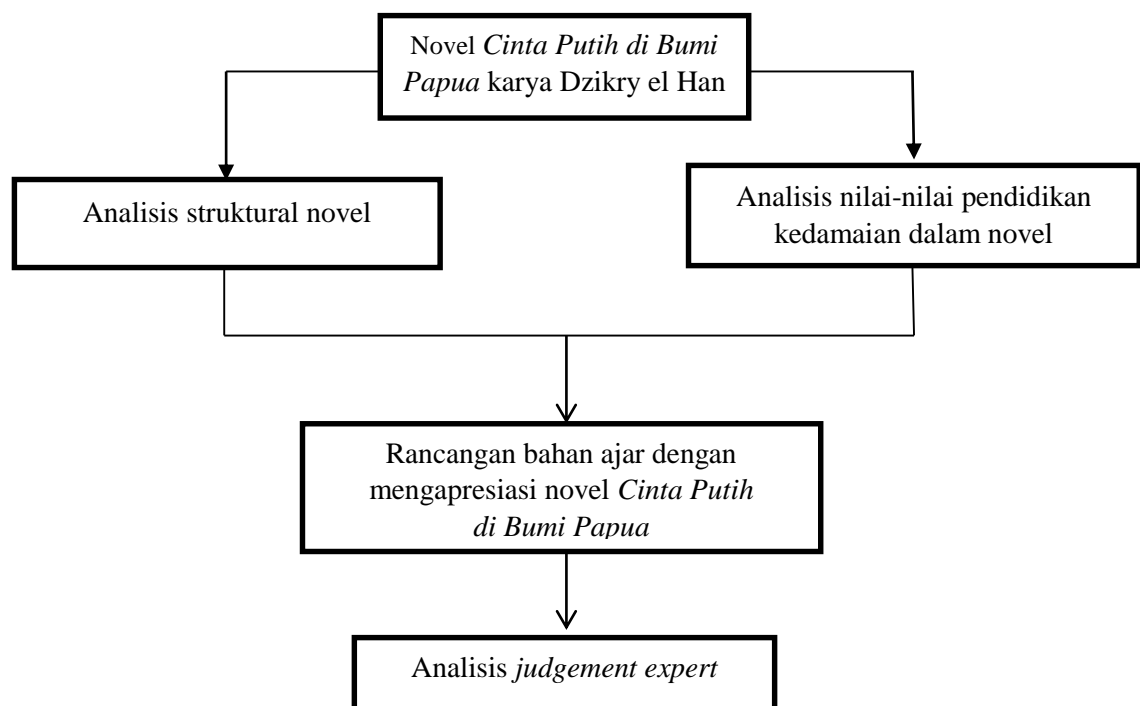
Novel *Cinta Putih di Bumi Papua* karya Dzikry el Han

Analisis struktural novel

Analisis nilai-nilai pendidikan kedamaian dalam novel

Rancangan bahan ajar dengan mengapresiasi novel *Cinta Putih di Bumi Papua*

Analisis *judgement expert*